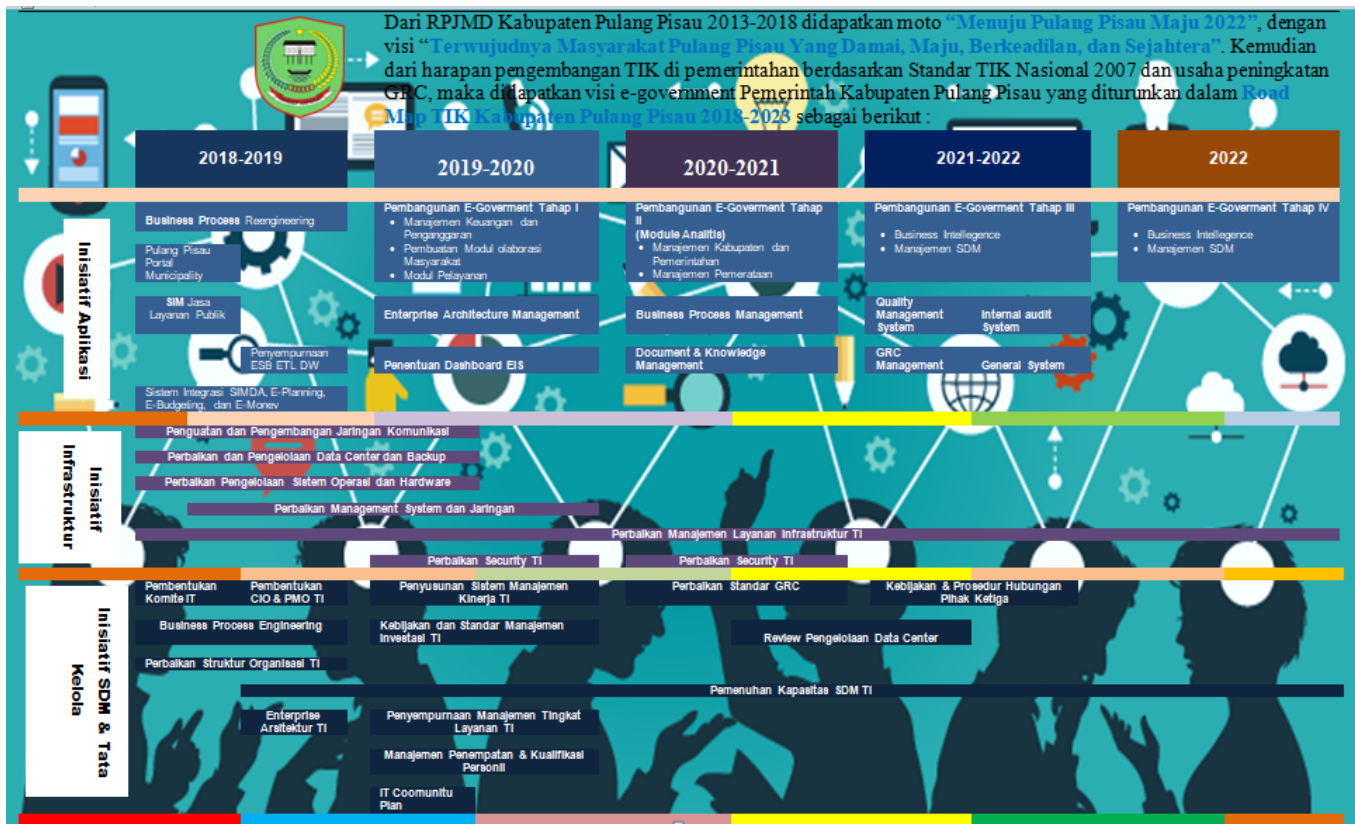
Dari RPJMD Kabupaten Pulang Pisau 2013-2018 didapatkan moto "Menuju Pulang Pisau Maju 2022", dengan visi "Terwujudnya Masyarakat Pulang Pisau Yang Damai, Maju, Berkeadilan, dan Sejahtera". Kemudian dari harapan pengembangan TIK di pemerintahan berdasarkan Standar TIK Nasional 2007 dan usaha peningkatan GRC, maka didapatkan visi e-government Pemerintah Kabupaten Pulang Pisau yang diturunkan dalam Road Map TIK Kabupaten Pulang Pisau 2018-2023 sebagai berikut :

2018-2019

2019-2020

2020-2021

2021-2022

2022

Inisiatif Aplikasi

Business Process Reengineering

Pulang Pisau Portal Municipality

SIM Jasa Layanan Publik

Penyempurnaan ESB ETL DW

Sistem Integrasi SIMDA, E-Planning, E-Budgeting, dan E-Monev

Pembangunan E-Goverment Tahap I
- Manajemen Keuangan dan Penganggaran
- Pembuatan Modul olaborasi Masyarakat
- Modul Pelayanan

Enterprise Architecture Management

Penentuan Dashboard EIS

Pembangunan E-Goverment Tahap II
(Module Analitis)
- Manajemen Kabupaten dan Pemerintahan
- Manajemen Pemerataan

Business Process Management

Document & Knowledge Management

Pembangunan E-Goverment Tahap III
- Business Intellegence
- Manajemen SDM

Quality Management System

Internal audit System

GRC Management

General System

Pembangunan E-Goverment Tahap IV
- Business Intellegence
- Manajemen SDM

Inisiatif Infrastruktur

Penguatan dan Pengembangan Jaringan Komunikasi

Perbaikan dan Pengelolaan Data Center dan Backup

Perbaikan Pengelolaan Sistem Operasi dan Hardware

Perbaikan Management System dan Jaringan

Perbaikan Manajemen Layanan Infrastruktur TI

Perbaikan Security TI

Perbaikan Security TI

Inisiatif SDM & Tata Kelola

Pembentukan Komite IT

Pembentukan CIO & PMO TI

Penyusunan Sistem Manajemen Kinerja TI

Perbaikan Standar GRC

Kebijakan & Prosedur Hubungan Pihak Ketiga

Business Process Engineering

Kebijakan dan Standar Manajemen Investasi TI

Review Pengelolaan Data Center

Perbaikan Struktur Organisasi TI

Pemenuhan Kapasitas SDM TI

Enterprise Arsitektur TI

Penyempurnaan Manajemen Tingkat Layanan TI

Manajemen Penempatan & Kualifikasi Personil

IT Coomunitu Plan